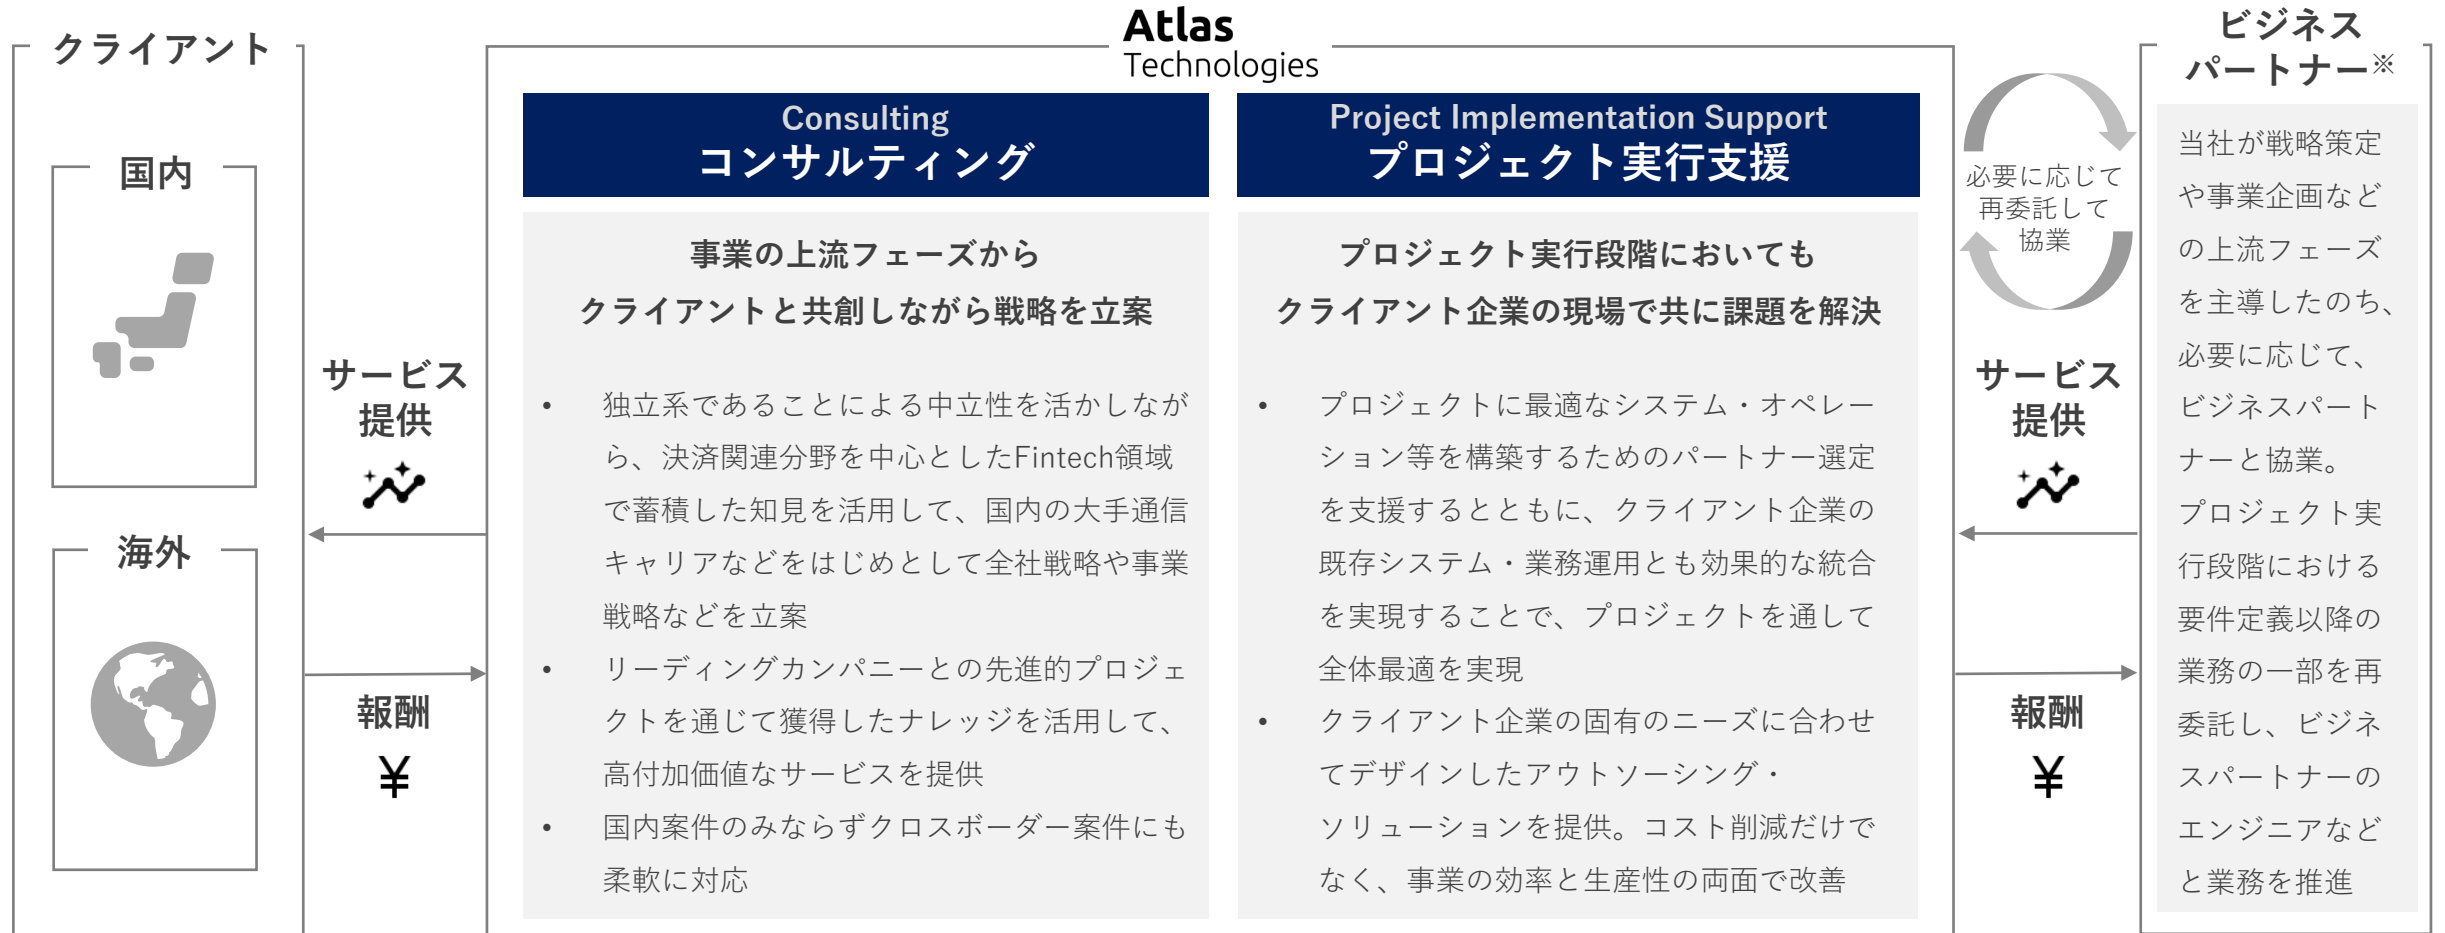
クライアント

国内

海外

サービス提供

報酬

¥

Atlas
Technologies

Consulting
コンサルティング

事業の上流フェーズから
クライアントと共創しながら戦略を立案

• 独立系であることによる中立性を活かしながら、決済関連分野を中心としたFintech領域で蓄積した知見を活用して、国内の大手通信キャリアなどをはじめとして全社戦略や事業戦略などを立案
• リーディングカンパニーとの先進的プロジェクトを通じて獲得したナレッジを活用して、高付加価値なサービスを提供
• 国内案件のみならずクロスボーダー案件にも柔軟に対応

Project Implementation Support
プロジェクト実行支援

プロジェクト実行段階においても
クライアント企業の現場で共に課題を解決

• プロジェクトに最適なシステム・オペレーション等を構築するためのパートナー選定を支援するとともに、クライアント企業の既存システム・業務運用とも効果的な統合を実現することで、プロジェクトを通して全体最適を実現
• クライアント企業の固有のニーズに合わせてデザインしたアウトソーシング・ソリューションを提供。コスト削減だけでなく、事業の効率と生産性の両面で改善

必要に応じて再委託して協業

サービス提供

報酬

¥

ビジネスパートナー※

当社が戦略策定や事業企画などの上流フェーズを主導したのち、必要に応じて、ビジネスパートナーと協業。プロジェクト実行段階における要件定義以降の業務の一部を再委託し、ビジネスパートナーのエンジニアなどと業務を推進